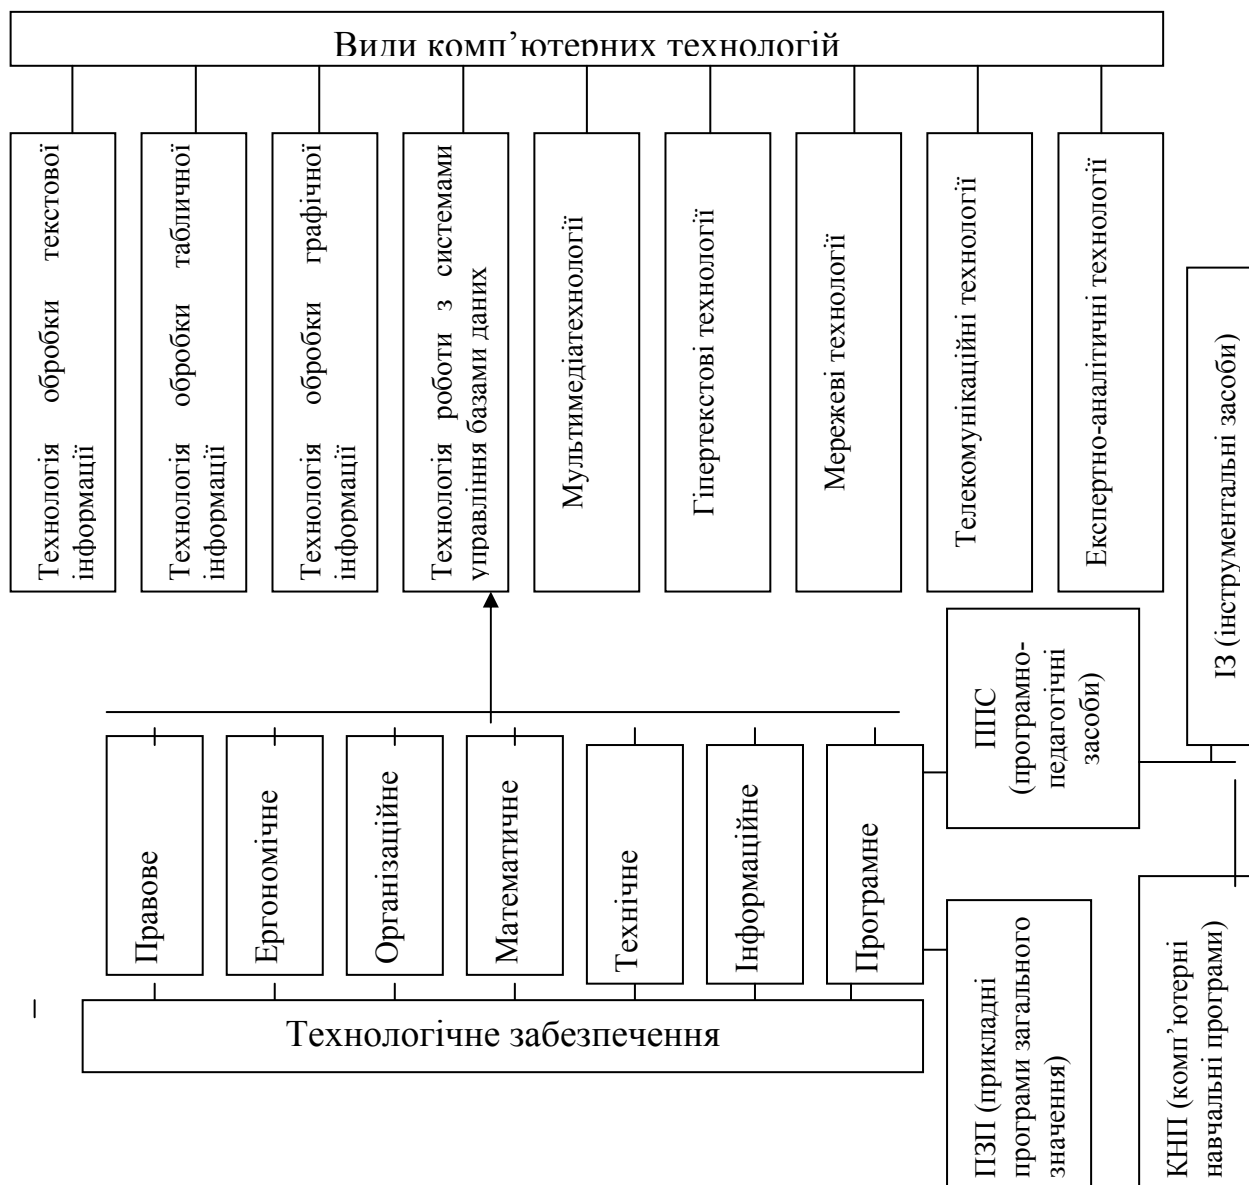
Види комп'ютерних технологій

Технологія обробки текстової інформації

Технологія обробки табличної інформації

Технологія обробки графічної інформації

Технологія роботи з системами управління базами даних

Мультимедіатехнології

Гіпертекстові технології

Мережеві технології

Телекомунікаційні технології

Експертно-аналітичні технології

ІЗ (інструментальні засоби)

ППС (програмно-педагогічні засоби)

Правове

Ергономічне

Організаційне

Математичне

Технічне

Інформаційне

Програмне

Технологічне забезпечення

ПЗП (прикладні програми загального значення)

КНП (комп'ютерні навчальні програми)